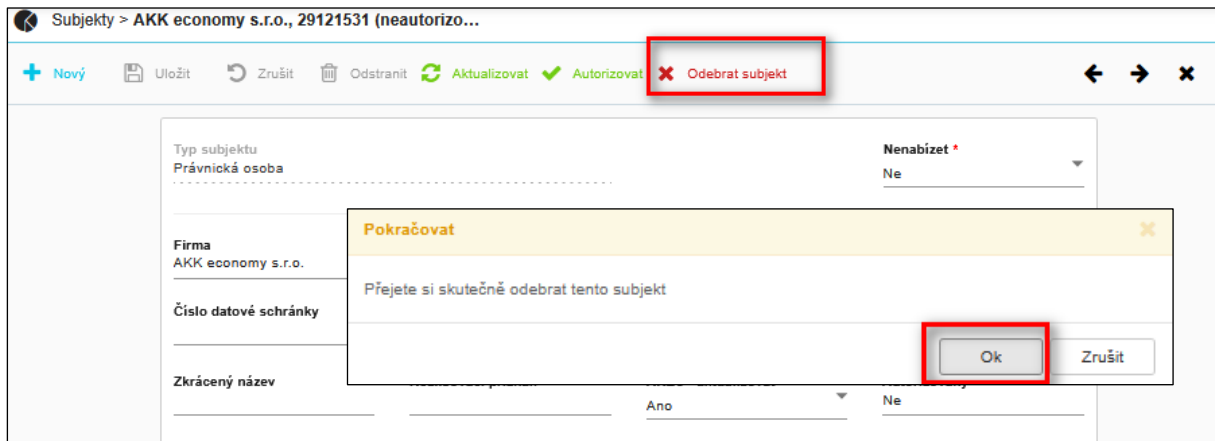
Subjekty > AKK economy s.r.o., 29121531 (neautorizo...

Nový Uložit Zrušit Odstranit Aktualizovat Autorizovat Odebrat subjekt

Typ subjektu
Právnická osoba

Nenabízet *
Ne

Firma
AKK economy s.r.o.

Číslo datové schránky

Zkrácený název

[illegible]

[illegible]
Ano

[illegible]
Ne

Pokračovat

Přejete si skutečně odebrat tento subjekt

Ok Zrušit